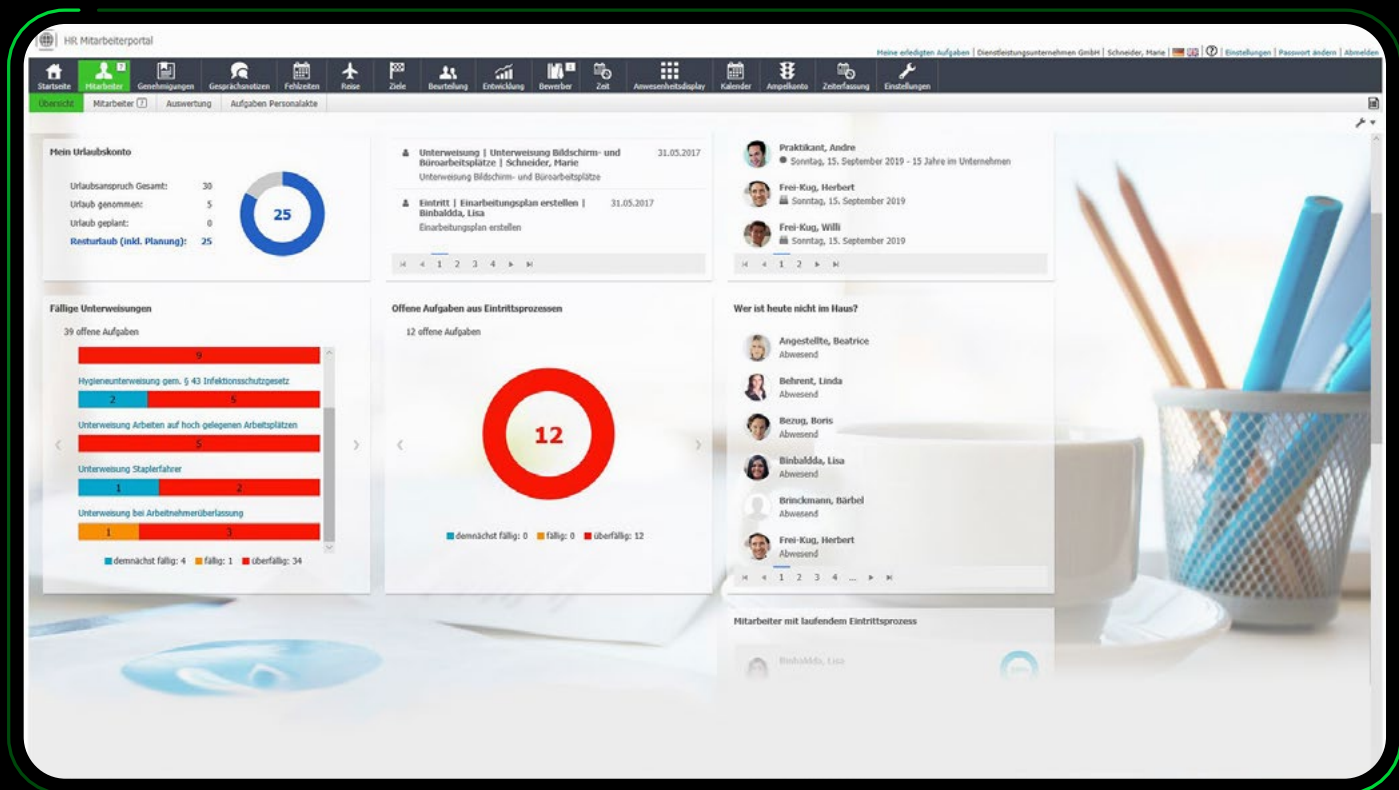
HR Mitarbeiterportal

Meine erledigten Aufgaben | Dienstleistungsunternehmen GmbH | Schneider, Marie | Einstellungen | Passwort ändern | Abmelden

Startseite | Mitarbeiter | Genehmigungen | Gesprächsnotizen | Fehlzeiten | Reise | Ziele | Beurteilung | Entwicklung | Bewerber | Zeit | Anwesenheitsdisplay | Kalender | Ampelkonto | Zeiterfassung | Einstellungen

Übersicht | Mitarbeiter 7 | Auswertung | Aufgaben Personalakte

Mein Urlaubskonto

Urlaubsanspruch Gesamt: 30
Urlaub genommen: 5
Urlaub geplant: 0
Resturlaub (inkl. Planung): 25

25

Unterweisung | Unterweisung Bildschirm- und Büroarbeitsplätze | Schneider, Marie 31.05.2017
Unterweisung Bildschirm- und Büroarbeitsplätze

Eintritt | Einarbeitungsplan erstellen | Binbaldda, Lisa 31.05.2017
Einarbeitungsplan erstellen

1 2 3 4

Praktikant, Andre
Sonntag, 15. September 2019 - 15 Jahre im Unternehmen

Frei-Kug, Herbert
Sonntag, 15. September 2019

Frei-Kug, Willi
Sonntag, 15. September 2019

1 2

Fällige Unterweisungen

39 offene Aufgaben

9

Hygieneunterweisung gem. § 43 Infektionsschutzgesetz
2 5

Unterweisung Arbeiten auf hoch gelegenen Arbeitsplätzen
5

Unterweisung Staplerfahrer
1 2

Unterweisung bei Arbeitnehmerüberlassung
1 3

demnächst fällig: 4 fällig: 1 überfällig: 34

Offene Aufgaben aus Eintrittsprozessen

12 offene Aufgaben

12

demnächst fällig: 0 fällig: 0 überfällig: 12

Wer ist heute nicht im Haus?

Angestellte, Beatrice
Abwesend

Behrent, Linda
Abwesend

Bezug, Boris
Abwesend

Binbaldda, Lisa
Abwesend

Brinckmann, Bärbel
Abwesend

Frei-Kug, Herbert
Abwesend

1 2 3 4 ...

Mitarbeiter mit laufendem Eintrittsprozess

Binbaldda, Lisa